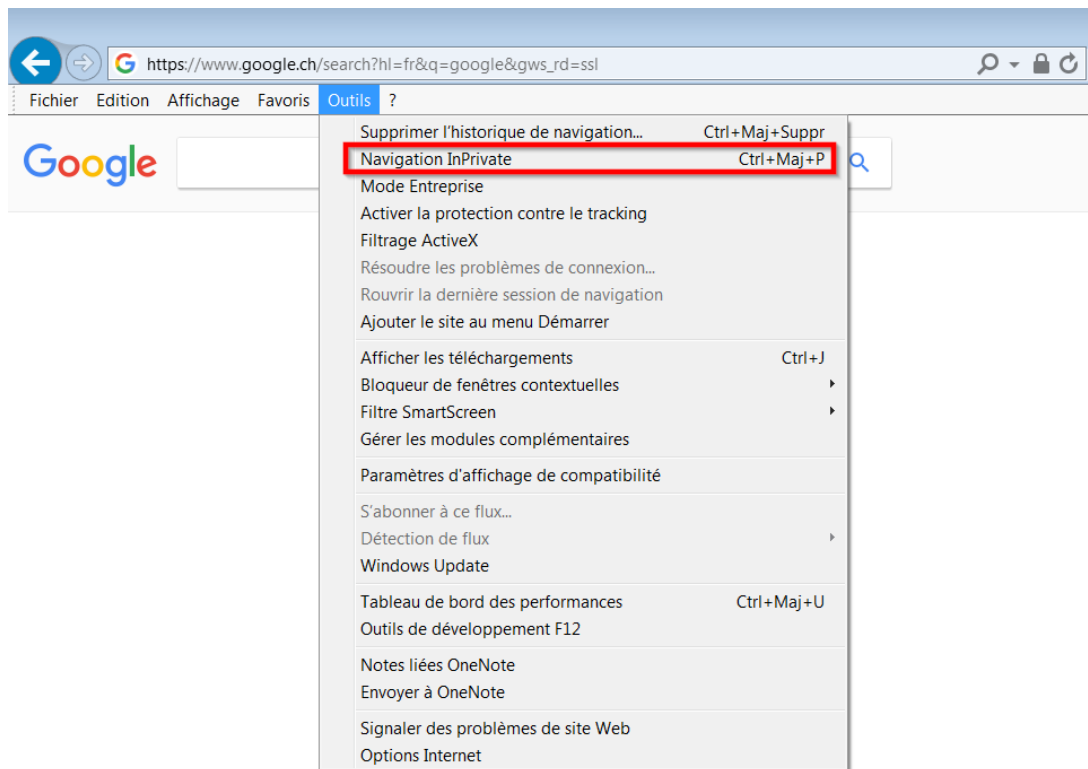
https://www.google.ch/search?hl=fr&q=google&gws_rd=ssl

Fichier Edition Affichage Favoris Outils ?

Google

Supprimer l'historique de navigation... Ctrl+Maj+Suppr
Navigation InPrivate Ctrl+Maj+P
Mode Entreprise
Activer la protection contre le tracking
Filtrage ActiveX
Résoudre les problèmes de connexion...
Rouvrir la dernière session de navigation
Ajouter le site au menu Démarrer

Afficher les téléchargements Ctrl+J
Bloqueur de fenêtres contextuelles
Filtre SmartScreen
Gérer les modules complémentaires

Paramètres d'affichage de compatibilité

S'abonner à ce flux...
Détection de flux
Windows Update

Tableau de bord des performances Ctrl+Maj+U
Outils de développement F12

Notes liées OneNote
Envoyer à OneNote

Signaler des problèmes de site Web
Options Internet